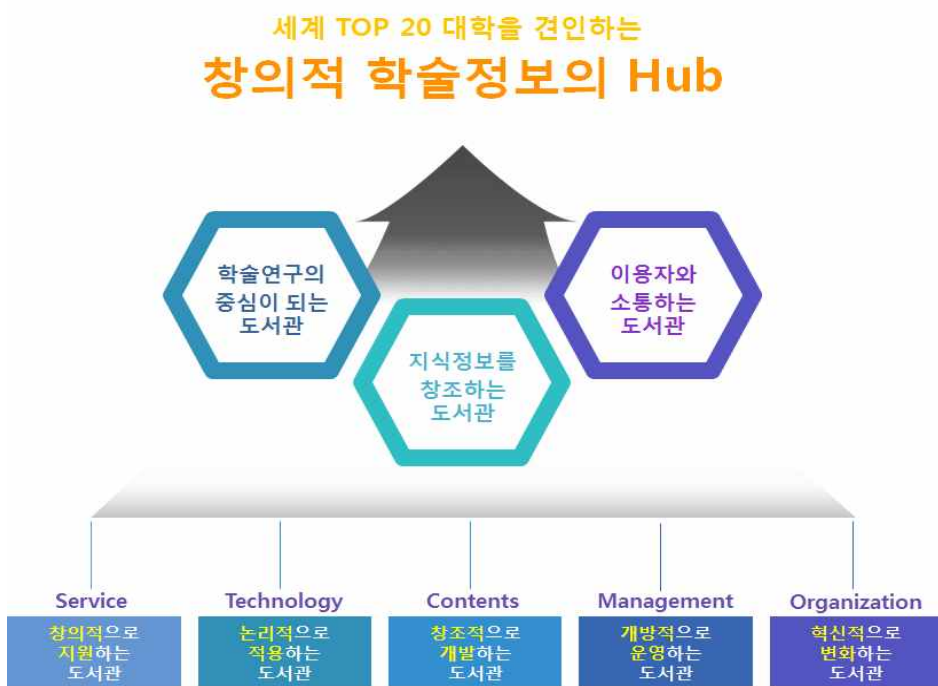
세계 TOP 20 대학을 견인하는

창의적 학술정보의 Hub

학술연구의 중심이 되는 도서관

지식정보를 창조하는 도서관

이용자와 소통하는 도서관

Service

창의적으로 지원하는 도서관

Technology

논리적으로 적용하는 도서관

Contents

창조적으로 개발하는 도서관

Management

개방적으로 운영하는 도서관

Organization

혁신적으로 변화하는 도서관